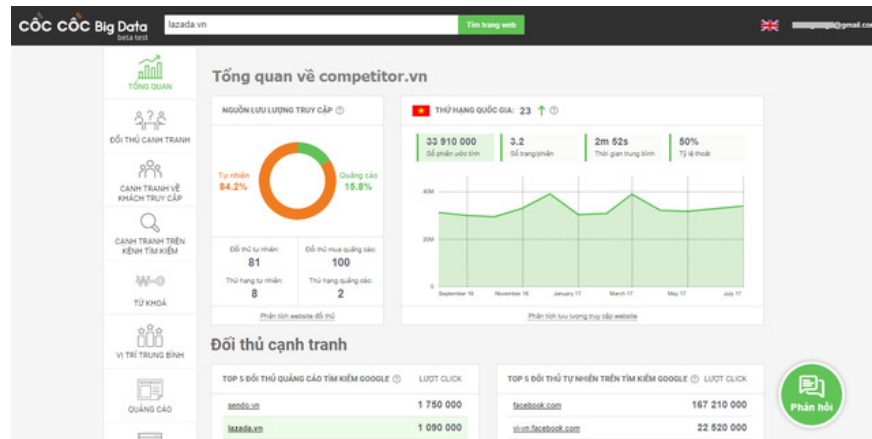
CỐC CỐC Big Data
beta test

lazada.vn

Tìm trang web

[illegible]@gmail.co

TỔNG QUAN

ĐỐI THỦ CẠNH TRANH

CẠNH TRANH VỀ KHÁCH TRUY CẬP

CẠNH TRANH TRÊN KÊNH TÌM KIẾM

TỪ KHOÁ

VỊ TRÍ TRUNG BÌNH

QUẢNG CÁO

Tổng quan về competitor.vn

NGUỒN LƯU LƯỢNG TRUY CẬP

Tự nhiên
84.2%

Quảng cáo
15.8%

| Đối thủ tự nhiên: | Đối thủ mua quảng cáo: |
|---|---|
| 81 | 100 |
| Thứ hạng tự nhiên: | Thứ hạng quảng cáo: |
| 8 | 2 |

Phân tích website đối thủ

THỨ HẠNG QUỐC GIA: 23

| 33 910 000 | 3.2 | 2m 52s | 50% |
|---|---|---|---|
| Số phiên ước tính | Số trang/phiên | Thời gian trung bình | Tỷ lệ thoát |

40M
20M
0

September 16, November 16, January 17, March 17, May 17, July 17

Phân tích lưu lượng truy cập website

Đối thủ cạnh tranh

| TOP 5 ĐỐI THỦ QUẢNG CÁO TÌM KIẾM GOOGLE | LƯỢT CLICK |
|---|---|
| sendo.vn | 1 750 000 |
| lazada.vn | 1 090 000 |

| TOP 5 ĐỐI THỦ TỰ NHIÊN TRÊN TÌM KIẾM GOOGLE | LƯỢT CLICK |
|---|---|
| facebook.com | 167 210 000 |
| vi-vn.facebook.com | 22 520 000 |

Phản hồi